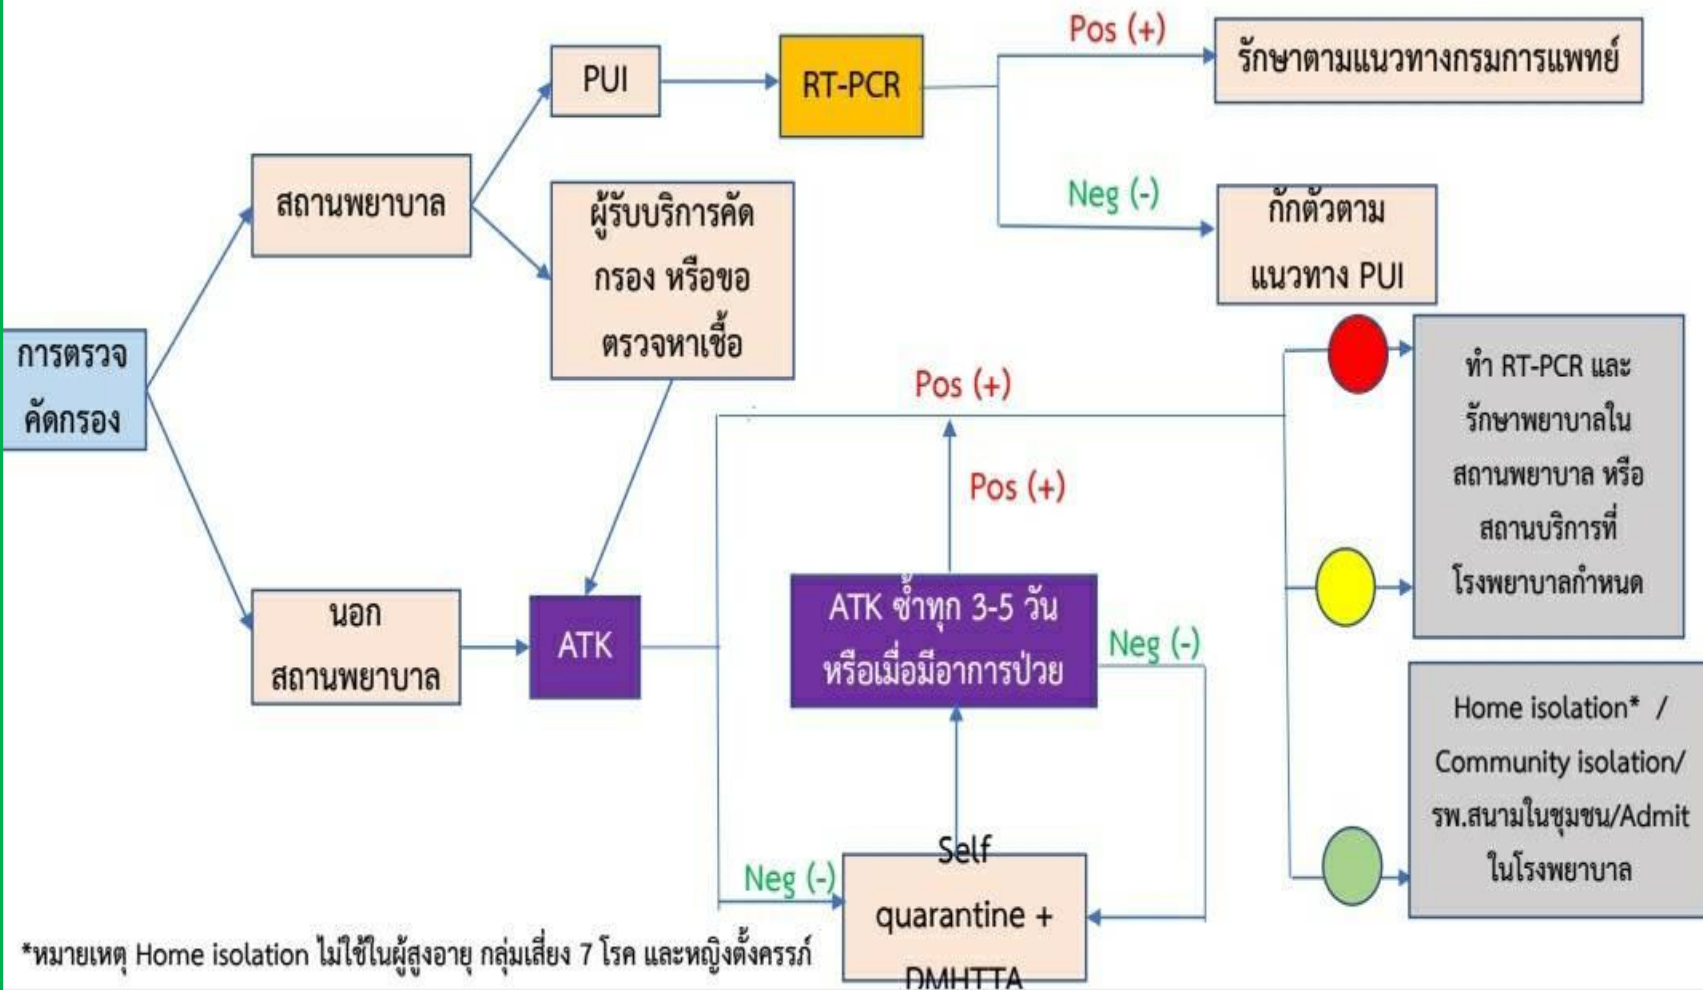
การตรวจคัดกรอง

สถานพยาบาล

PUI

RT-PCR

Pos (+)

รักษาตามแนวทางกรมการแพทย์

Neg (-)

กักตัวตามแนวทาง PUI

ผู้รับบริการคัดกรอง หรือขอตรวจหาเชื้อ

นอกสถานพยาบาล

ATK

Pos (+)

Pos (+)

ATK ซ้ำทุก 3-5 วัน หรือเมื่อมีอาการป่วย

Neg (-)

Neg (-)

Self quarantine + DMHTTA

ทำ RT-PCR และรักษาพยาบาลในสถานพยาบาล หรือสถานบริการที่โรงพยาบาลกำหนด

Home isolation* / Community isolation/ รพ.สนามในชุมชน/Admit ในโรงพยาบาล

*หมายเหตุ Home isolation ไม่ใช้ในผู้สูงอายุ กลุ่มเสี่ยง 7 โรค และหญิงตั้งครรภ์